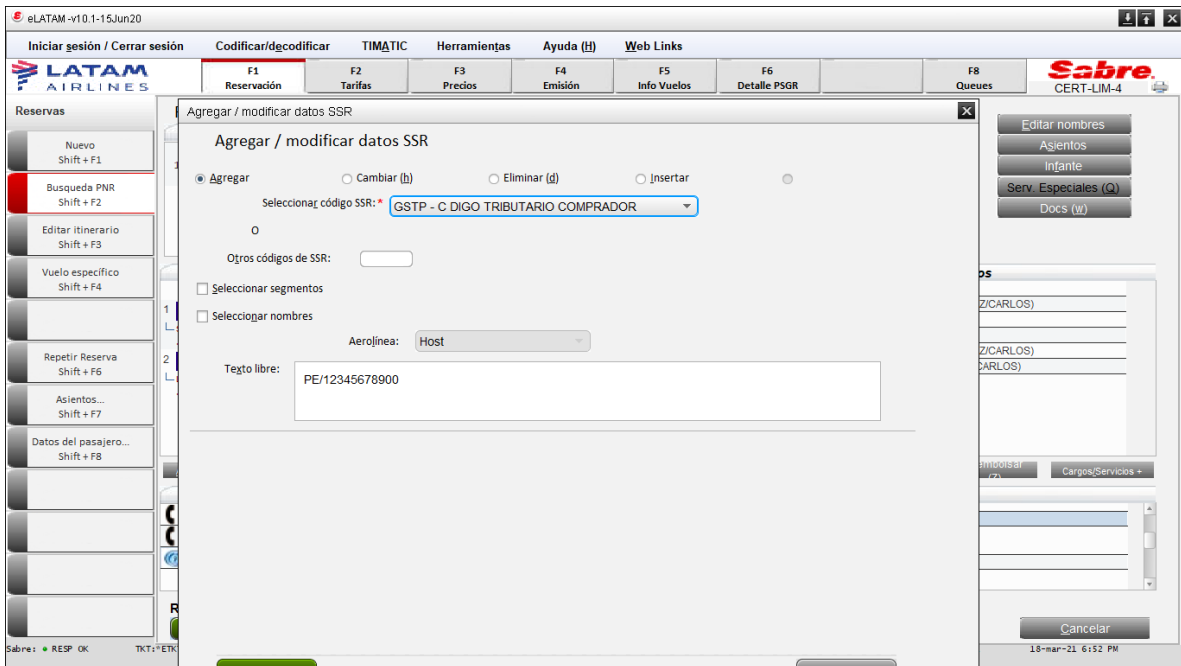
eLATAM -v10.1-15Jun20

Iniciar sesión / Cerrar sesión | Codificar/decodificar | TIMATIC | Herramientas | Ayuda (H) | Web Links

LATAM AIRLINES

F1 Reservación | F2 Tarifas | F3 Precios | F4 Emisión | F5 Info Vuelos | F6 Detalle PSGR | F8 Queues

Sabre. CERT-LIM-4

Reservas

Nuevo Shift + F1

Busqueda PNR Shift + F2

Editar itinerario Shift + F3

Vuelo específico Shift + F4

Repetir Reserva Shift + F6

Asientos... Shift + F7

Datos del pasajero... Shift + F8

Agregar / modificar datos SSR

Agregar / modificar datos SSR

Agregar
Cambiar (h)
Eliminar (d)
Insertar

Seleccionar código SSR: * GSTP - C DIGO TRIBUTARIO COMPRADOR

O

Otros códigos de SSR:

Seleccionar segmentos

Seleccionar nombres

Aerolínea: Host

Texto libre:

PE/12345678900

Editar nombres
Asientos
Infante
Serv. Especiales (Q)
Docs (w)

Z/CARLOS)
Z/CARLOS)
CARLOS)

Cargos/Servicios +

Cancelar

Sabre: ● RESP OK TKT:*ETK

18-mar-21 6:52 PM